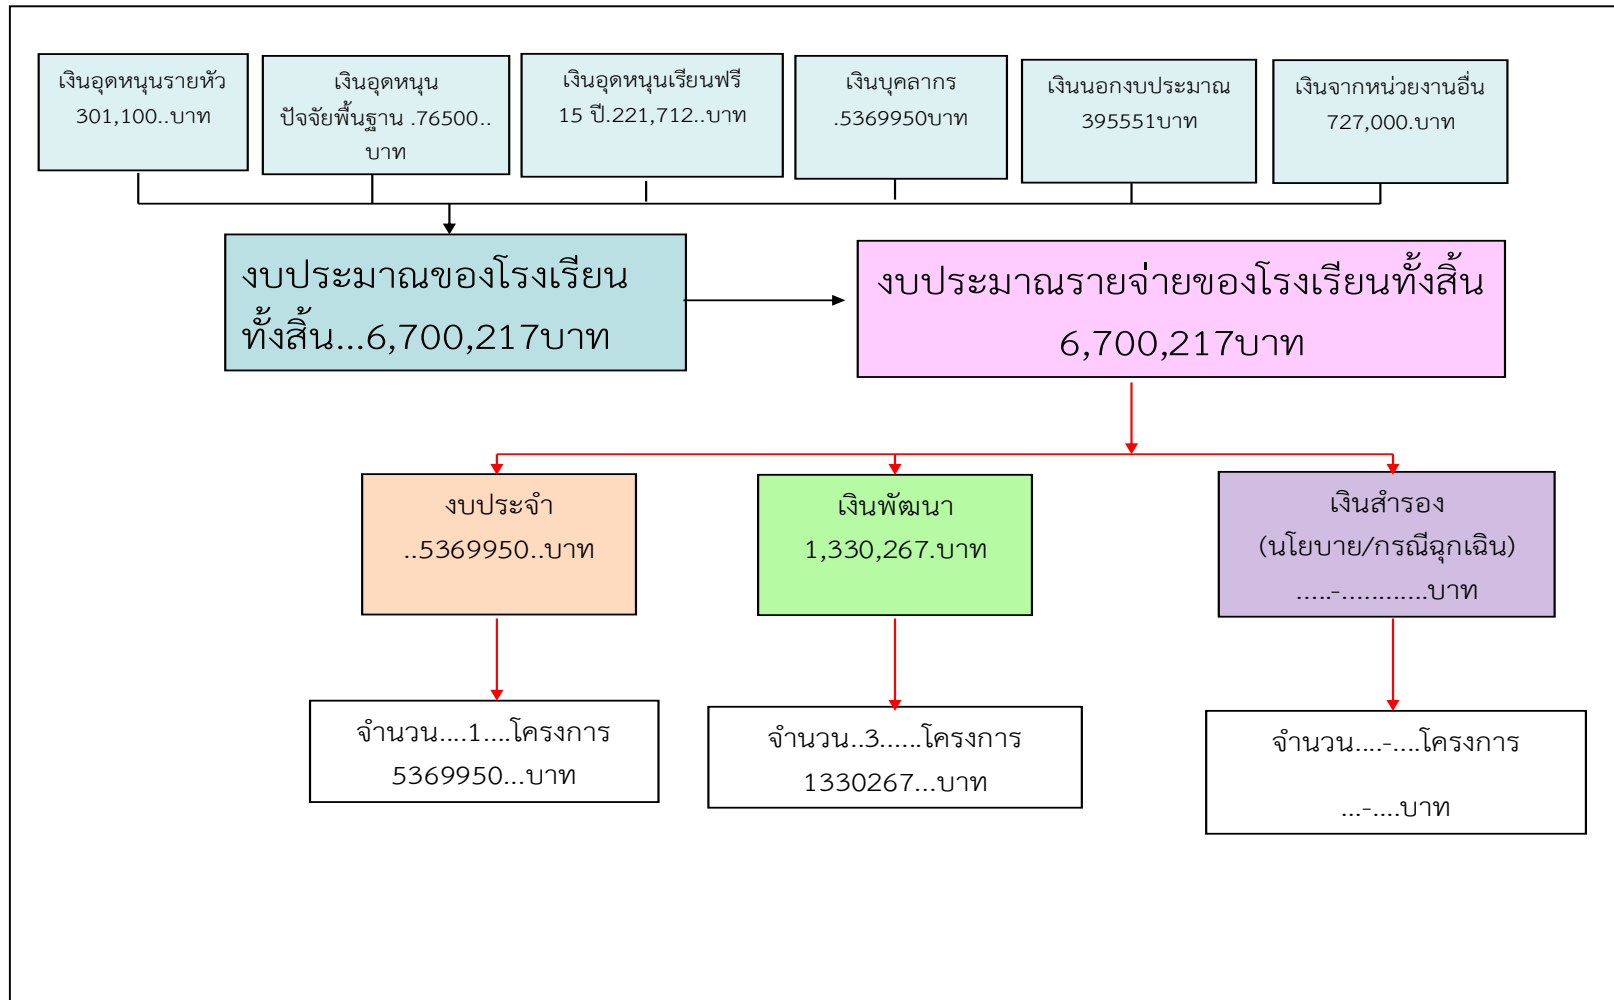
เงินอุดหนุนรายหัว 301,100..บาท

เงินอุดหนุน ปัจจัยพื้นฐาน .76500.. บาท

เงินอุดหนุนเรียนฟรี 15 ปี.221,712..บาท

เงินบุคลากร .5369950บาท

เงินนอกงบประมาณ 395551บาท

เงินจากหน่วยงานอื่น 727,000.บาท

งบประมาณของโรงเรียน ทั้งสิ้น...6,700,217บาท

งบประมาณรายจ่ายของโรงเรียนทั้งสิ้น 6,700,217บาท

งบประจำ ..5369950..บาท

เงินพัฒนา 1,330,267.บาท

เงินสำรอง (นโยบาย/กรณีฉุกเฉิน) .....-...........บาท

จำนวน....1....โครงการ 5369950...บาท

จำนวน..3......โครงการ 1330267...บาท

จำนวน....-....โครงการ ...-....บาท